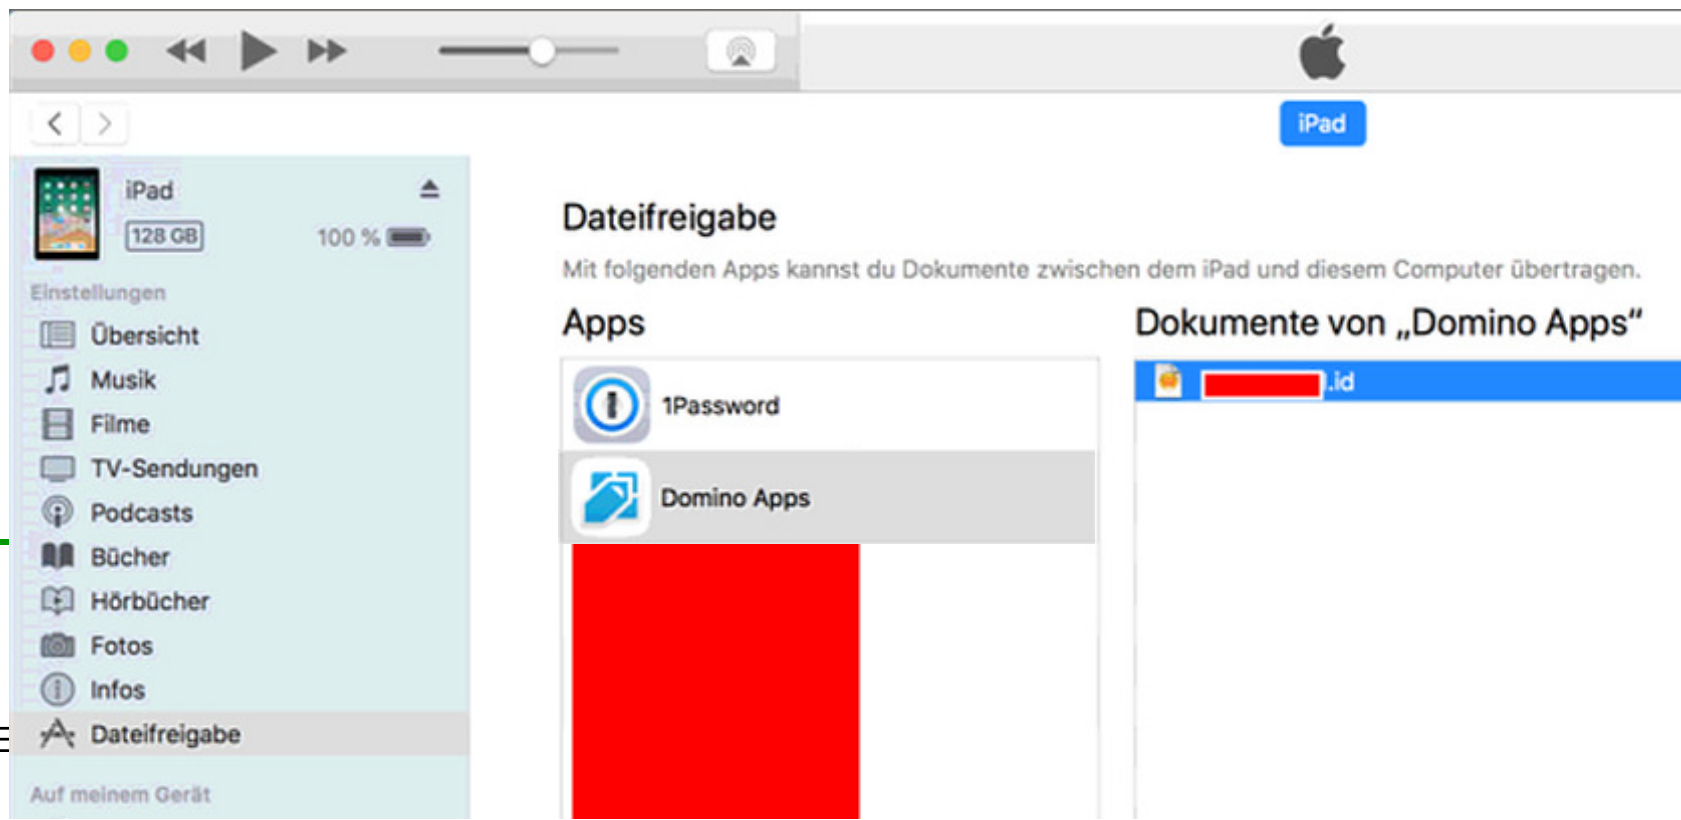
iPad

iPad
128 GB
100 %

Einstellungen
Übersicht
Musik
Filme
TV-Sendungen
Podcasts
Bücher
Hörbücher
Fotos
Infos
Dateifreigabe

Auf meinem Gerät

Dateifreigabe

Mit folgenden Apps kannst du Dokumente zwischen dem iPad und diesem Computer übertragen.

Apps

1Password
Domino Apps

Dokumente von „Domino Apps“

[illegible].id